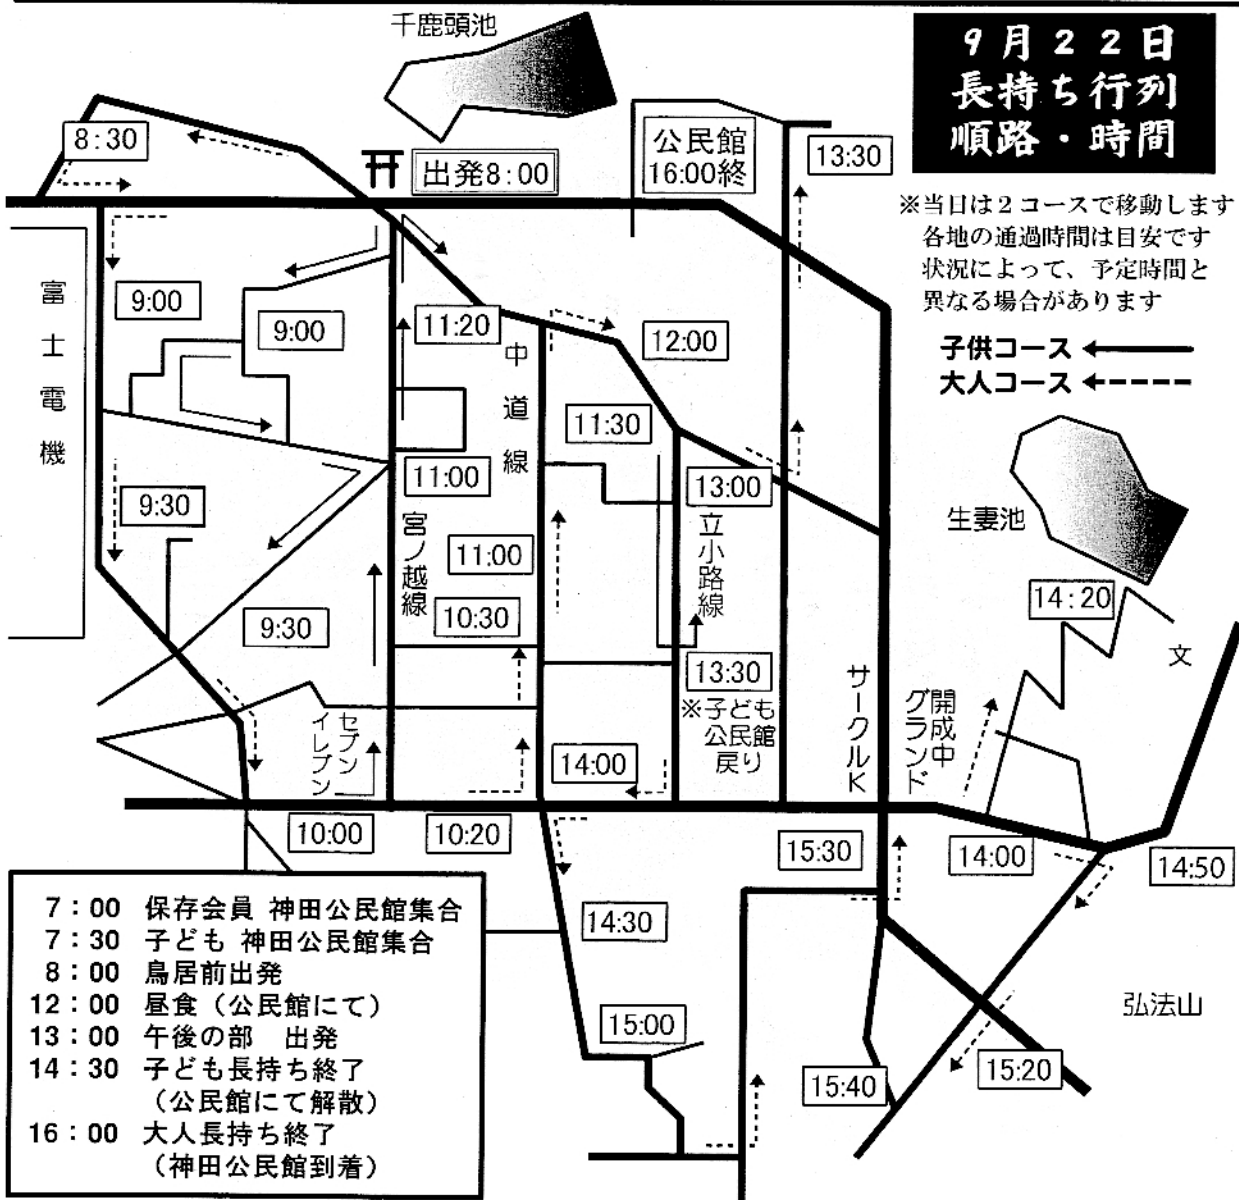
9月22日
長持ち行列
順路・時間

※当日は2コースで移動します
各地の通過時間は目安です
状況によって、予定時間と
異なる場合があります

子供コース
大人コース

千鹿頭池

8:30

出発8:00

公民館
16:00終

13:30

富士電機

9:00

9:00

11:20

中道線

12:00

11:30

11:00

13:00

9:30

宮ノ越線

11:00

立小路線

生妻池

9:30

10:30

14:20

文

13:30

※子ども公民館戻り

サークルK

開成中グランド

セブンイレブン

14:00

10:00

10:20

15:30

14:00

14:50

14:30

弘法山

15:00

15:20

15:40

7:00　保存会員 神田公民館集合
7:30　子ども 神田公民館集合
8:00　鳥居前出発
12:00　昼食（公民館にて）
13:00　午後の部　出発
14:30　子ども長持ち終了
（公民館にて解散）
16:00　大人長持ち終了
（神田公民館到着）